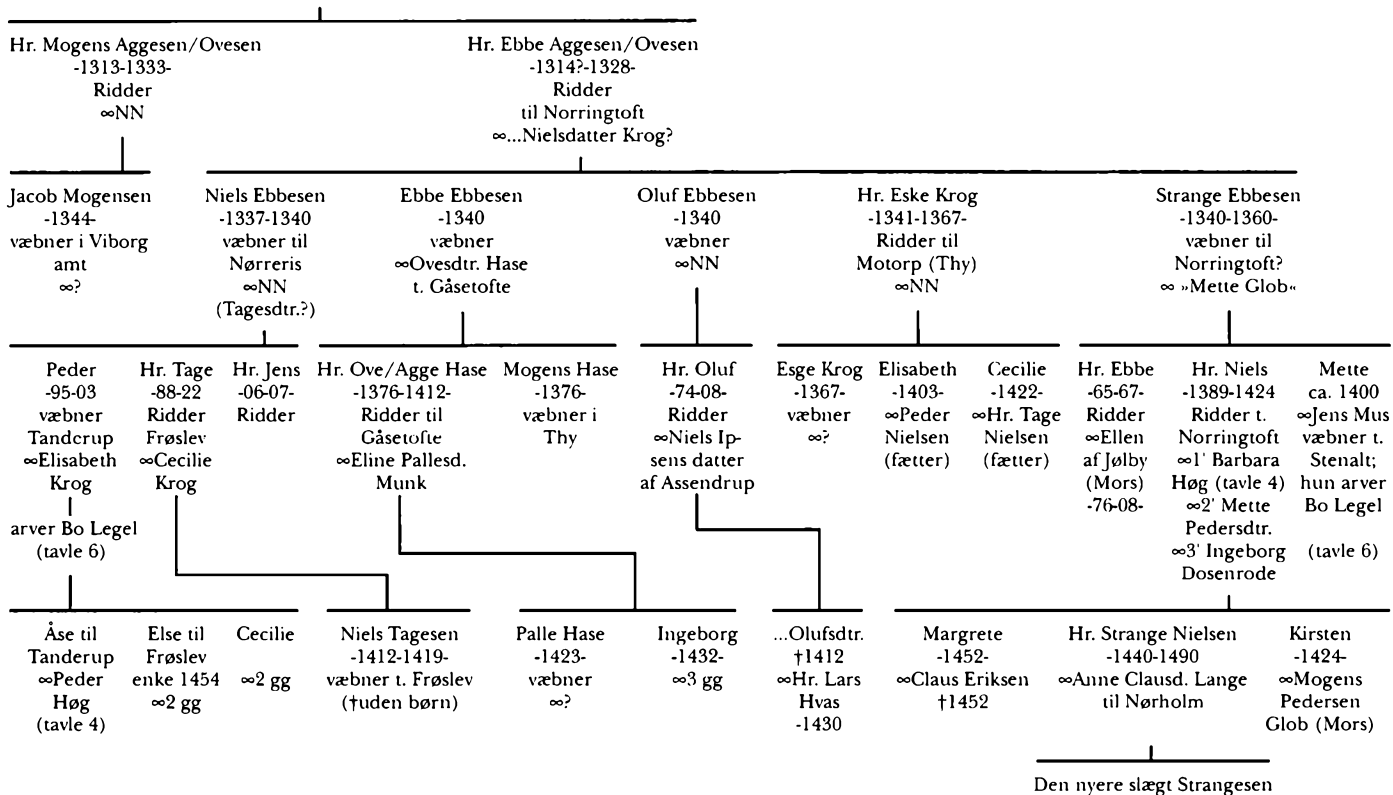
Hr. Mogens Aggesen/Ovesen
-1313-1333-
Ridder
∞NN

Hr. Ebbe Aggesen/Ovesen
-1314?-1328-
Ridder
til Norringtoft
∞...Nielsdatter Krog?

Jacob Mogensen
-1344-
væbner i Viborg amt
∞?

Niels Ebbesen
-1337-1340
væbner til Nørreris
∞NN
(Tagesdtr.?)

Ebbe Ebbesen
-1340
væbner
∞Ovesdtr. Hase
t. Gåsetofte

Oluf Ebbesen
-1340
væbner
∞NN

Hr. Eske Krog
-1341-1367-
Ridder til
Motorp (Thy)
∞NN

Strange Ebbesen
-1340-1360-
væbner til
Norringtoft?
∞ »Mette Glob«

Peder
-95-03
væbner
Tanderup
∞Elisabeth
Krog
arver Bo Legel
(tavle 6)

Hr. Tage
-88-22
Ridder
Frøslev
∞Cecilie
Krog

Hr. Jens
-06-07-
Ridder

Hr. Ove/Agge Hase
-1376-1412-
Ridder til
Gåsetofte
∞Eline Pallesd.
Munk

Mogens Hase
-1376-
væbner i
Thy

Hr. Oluf
-74-08-
Ridder
∞Niels Ipsens datter
af Assendrup

Esge Krog
-1367-
væbner
∞?

Elisabeth
-1403-
∞Peder
Nielsen
(fætter)

Cecilie
-1422-
∞Hr. Tage
Nielsen
(fætter)

Hr. Ebbe
-65-67-
Ridder
∞Ellen
af Jølby
(Mors)
-76-08-

Hr. Niels
-1389-1424
Ridder t.
Norringtoft
∞1' Barbara
Høg (tavle 4)
∞2' Mette
Pedersdtr.
∞3' Ingeborg
Dosenrode

Mette
ca. 1400
∞Jens Mus
væbner t.
Stenalt;
hun arver
Bo Legel
(tavle 6)

Åse til
Tanderup
∞Peder
Høg
(tavle 4)

Else til
Frøslev
enke 1454
∞2 gg

Cecilie
∞2 gg

Niels Tagesen
-1412-1419-
væbner t. Frøslev
(†uden børn)

Palle Hase
-1423-
væbner
∞?

Ingeborg
-1432-
∞3 gg

...Olufsdtr.
†1412
∞Hr. Lars
Hvas
-1430

Margrete
-1452-
∞Claus Eriksen
†1452

Hr. Strange Nielsen
-1440-1490
∞Anne Clausd. Lange
til Nørholm

Kirsten
-1424-
∞Mogens
Pedersen
Glob (Mors)

Den nyere slægt Strangesen